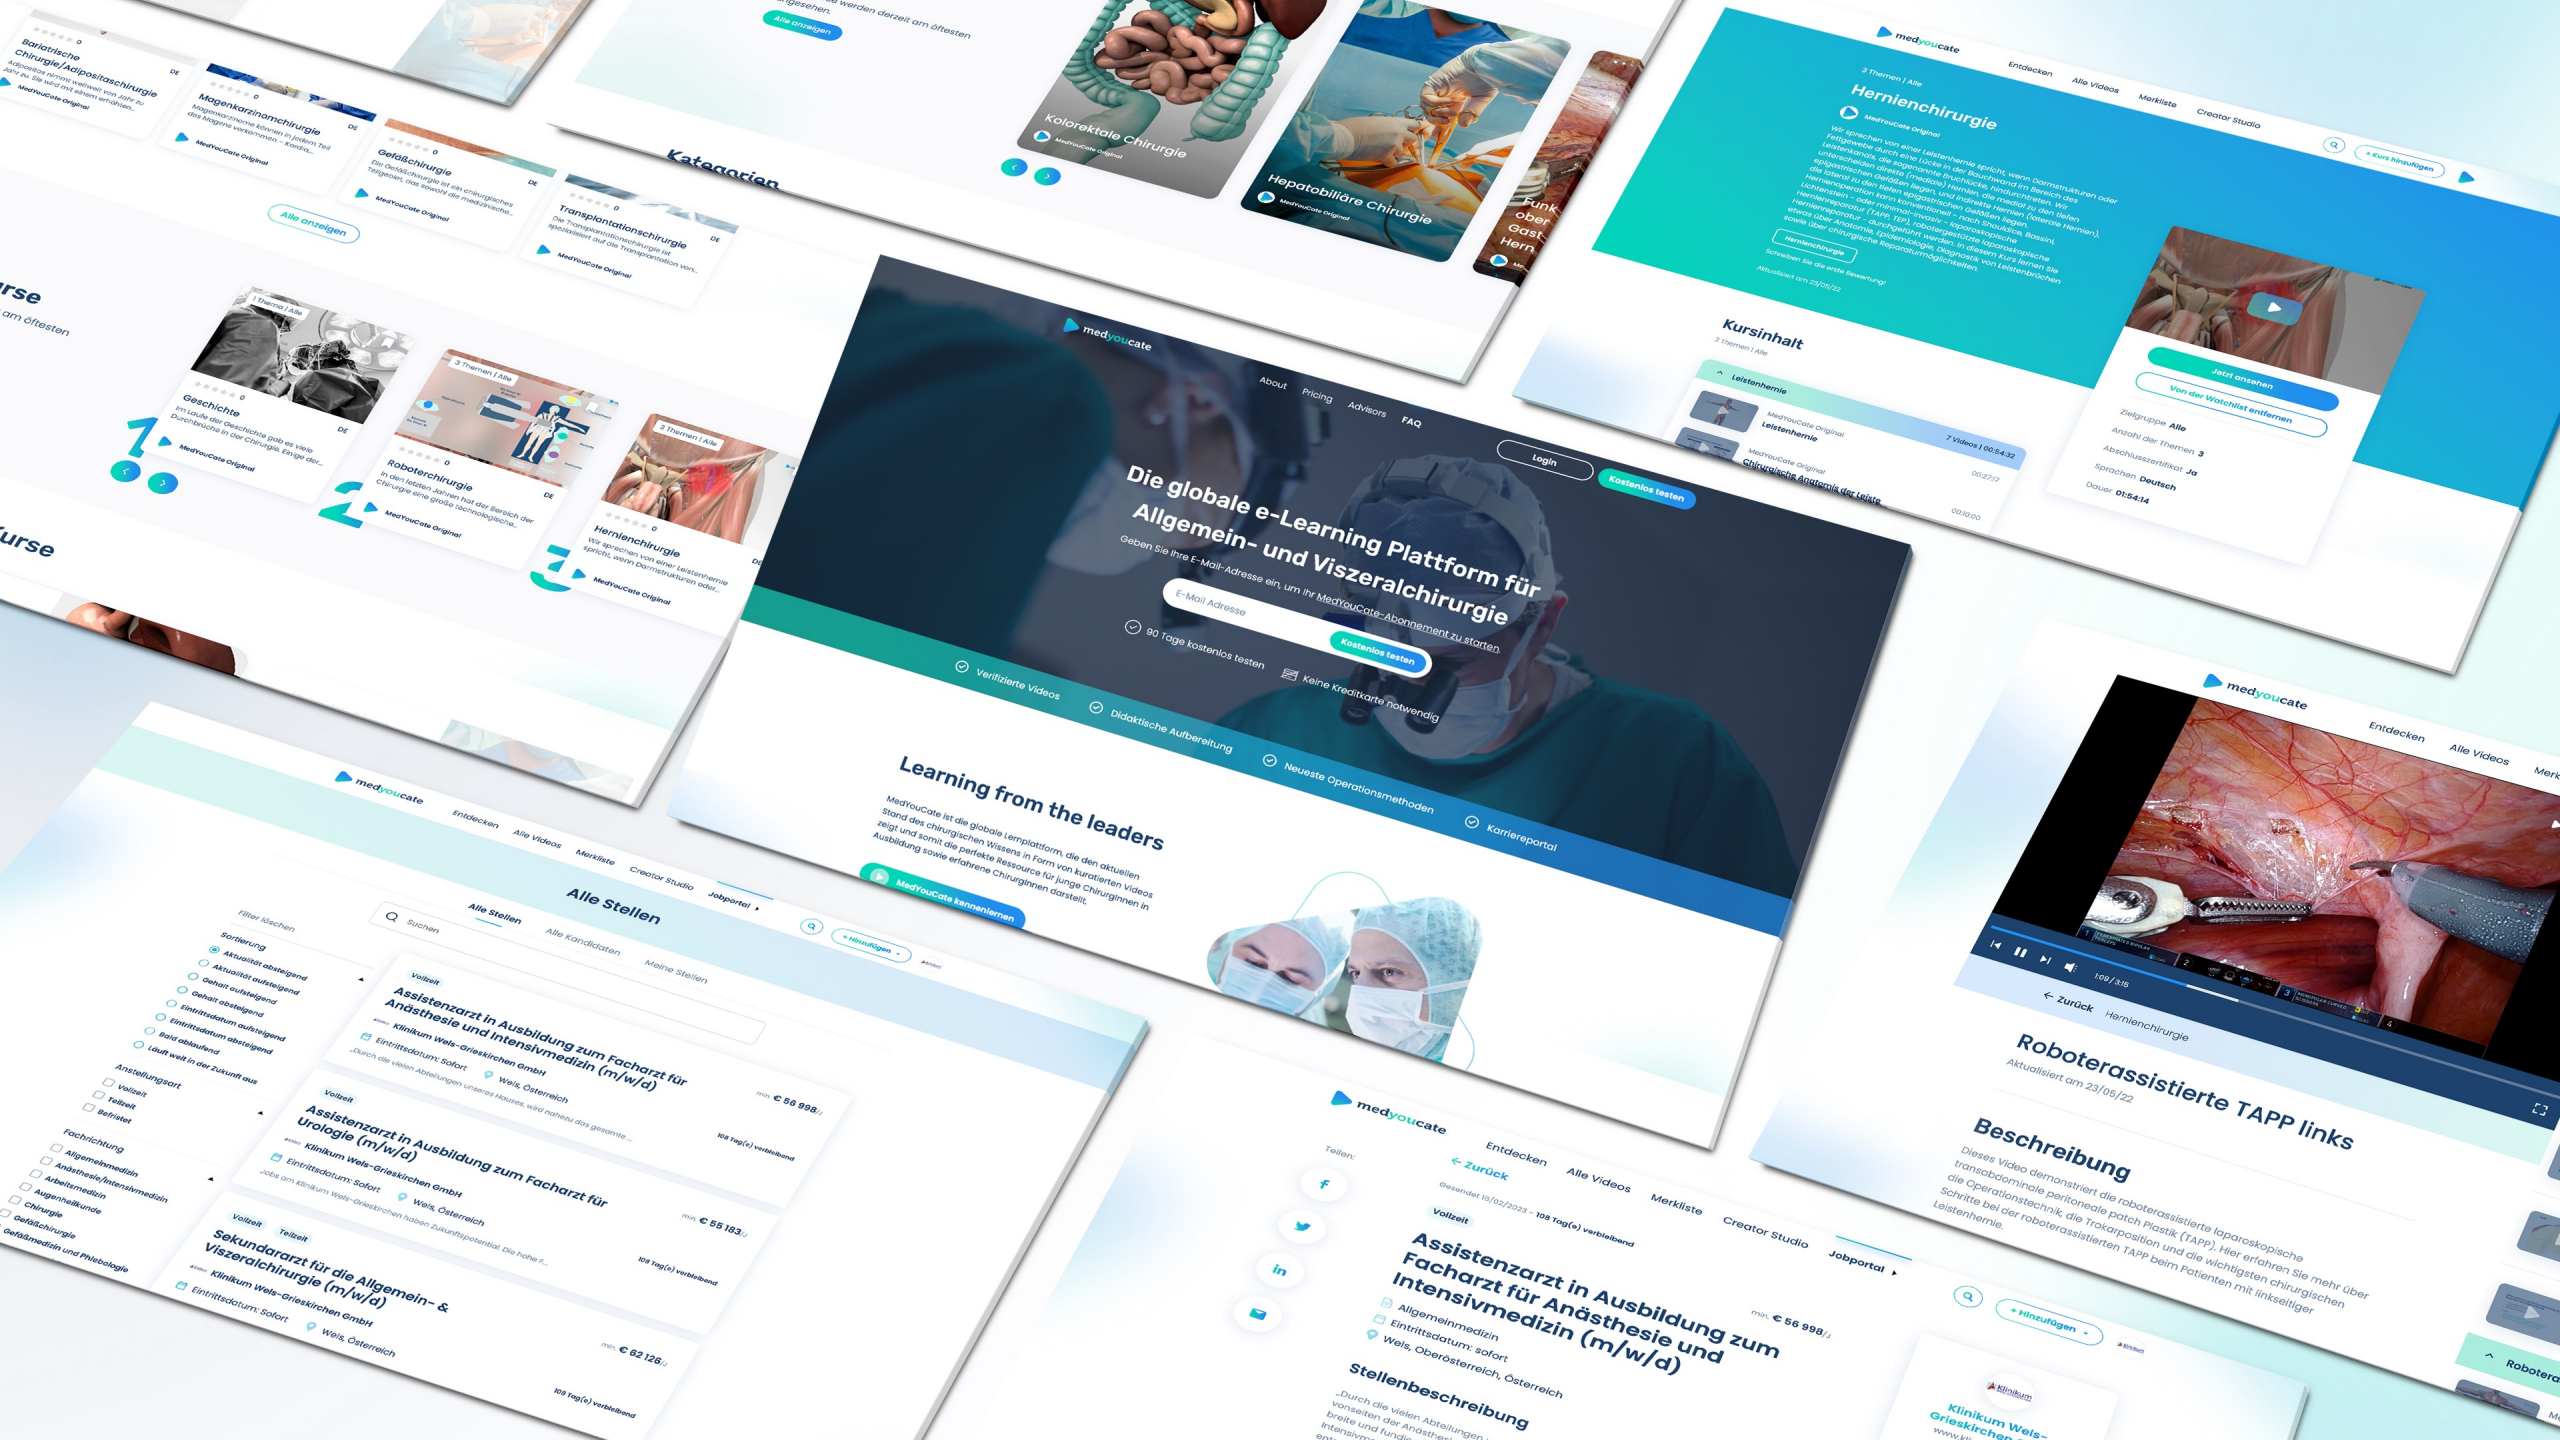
medyoucate

About Pricing Advisors FAQ

Login Kostenlos testen

Die globale e-Learning Plattform für Allgemein- und Viszeralchirurgie

Geben Sie Ihre E-Mail-Adresse ein, um Ihr MedYouCate-Abonnement zu starten.

E-Mail Adresse

Kostenlos testen

90 Tage kostenlos testen

Keine Kreditkarte notwendig

Verifizierte Videos

Didaktische Aufbereitung

Neueste Operationsmethoden

Karriereportal

Learning from the leaders

MedYouCate ist die globale Lernplattform, die den aktuellen Stand des chirurgischen Wissens in Form von kuratierten Videos zeigt und somit die perfekte Ressource für junge Chirurginnen in Ausbildung sowie erfahrene Chirurginnen darstellt.

MedYouCate kennenlernen

Bariatrische Chirurgie/Adipositaschirurgie

Magenkarzinomchirurgie

Gefäßchirurgie

Transplantationschirurgie

MedYouCate Original

Alle anzeigen

Kategorien

Kolorektale Chirurgie

Hepatobiliäre Chirurgie

Geschichte

Roboterchirurgie

Hernienchirurgie

3 Themen | Alle

medyoucate

Entdecken Alle Videos Merkliste Creator Studio

+ Kurs hinzufügen

Hernienchirurgie

Kursinhalt

Leistenhernie

7 Videos | 00:54:32

Chirurgische Anatomie der Leiste

Jetzt ansehen

Von der Watchlist entfernen

Zielgruppe Alle

Anzahl der Themen 3

Abschlusszertifikat Ja

Sprachen Deutsch

Dauer 01:54:14

Zurück Hernienchirurgie

Roboterassistierte TAPP links

Aktualisiert am 23/05/22

Beschreibung

Dieses Video demonstriert die roboterassistierte laparoskopische transabdominelle peritoneale patch Plastik (TAPP). Hier erfahren Sie mehr über die Operationstechnik, die Trokarposition und die wichtigsten chirurgischen Schritte bei der roboterassistierten TAPP beim Patienten mit linkseitiger Leistenhernie.

Entdecken Alle Videos Merkliste Creator Studio Jobportal

Alle Stellen

Alle Stellen Alle Kandidaten Meine Stellen

Suchen

+ Hinzufügen

Filter löschen

Sortierung

Aktualität absteigend

Aktualität aufsteigend

Gehalt aufsteigend

Gehalt absteigend

Eintrittsdatum aufsteigend

Eintrittsdatum absteigend

Bald ablaufend

Läuft weit in der Zukunft aus

Anstellungsart

Vollzeit

Teilzeit

Befristet

Fachrichtung

Allgemeinmedizin

Anästhesie/Intensivmedizin

Arbeitsmedizin

Augenheilkunde

Chirurgie

Gefäßchirurgie

Gefäßmedizin und Phlebologie

Vollzeit

Assistenzarzt in Ausbildung zum Facharzt für Anästhesie und Intensivmedizin (m/w/d)

Klinikum Wels-Grieskirchen GmbH

Eintrittsdatum: Sofort

Wels, Österreich

min. € 56 998

108 Tag(e) verbleibend

Assistenzarzt in Ausbildung zum Facharzt für Urologie (m/w/d)

min. € 55 183

Sekundararzt für die Allgemein- & Viszeralchirurgie (m/w/d)

min. € 62 126

Teilen:

Zurück

Assistenzarzt in Ausbildung zum Facharzt für Anästhesie und Intensivmedizin (m/w/d)

Allgemeinmedizin

Eintrittsdatum: sofort

Wels, Oberösterreich, Österreich

Stellenbeschreibung

Klinikum Wels-Grieskirchen